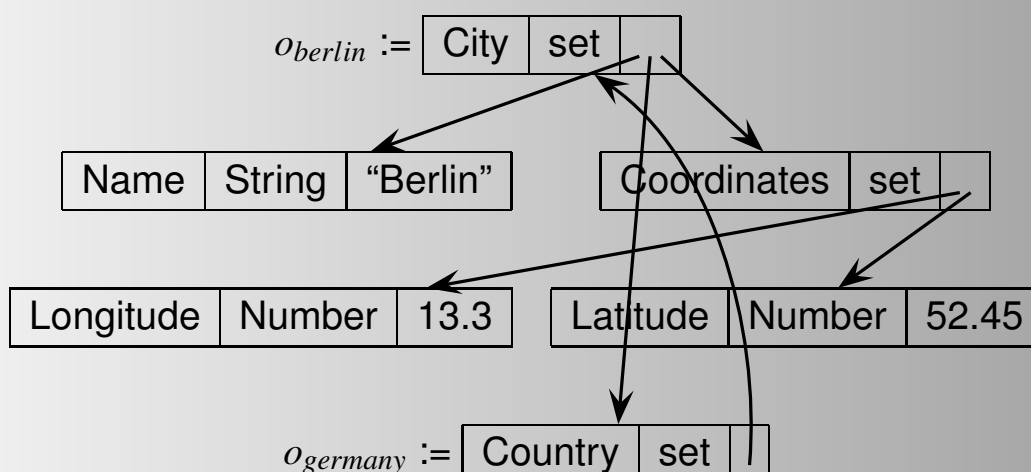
$o_{berlin}$ := | City | set | |

| Name | String | "Berlin" |
|---|---|---|

| Coordinates | set | |
|---|---|---|

| Longitude | Number | 13.3 |
|---|---|---|

| Latitude | Number | 52.45 |
|---|---|---|

$o_{germany}$ := | Country | set | |